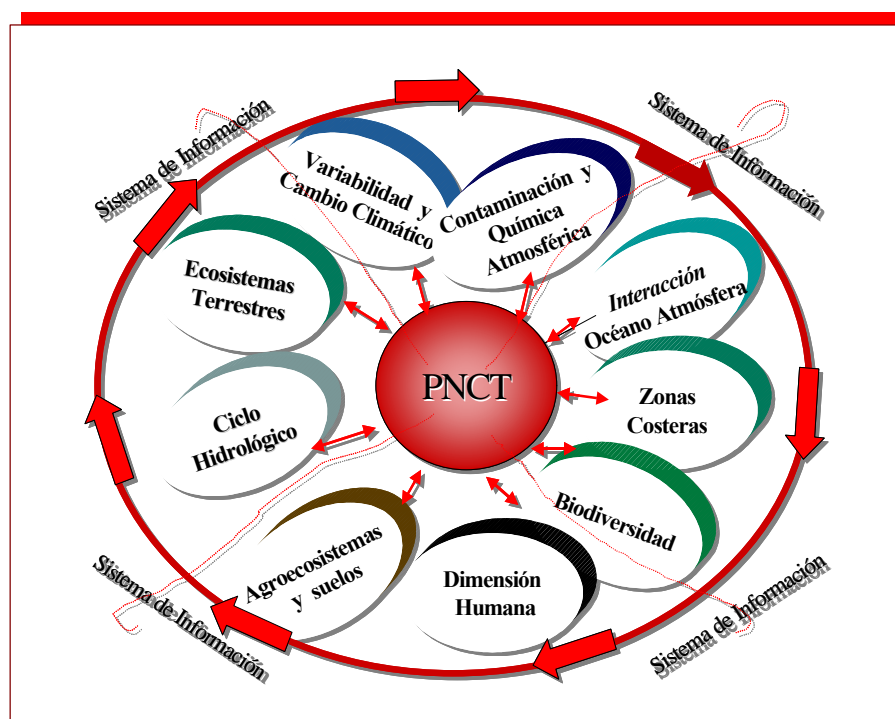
Sistema de Información

Sistema de Información

Variabilidad y Cambio Climático

Contaminación y Química Atmosférica

Ecosistemas Terrestres

Interacción Océano Atmósfera

PNCT

Ciclo Hidrológico

Zonas Costeras

Biodiversidad

Agroecosistemas y suelos

Dimensión Humana

Sistema de Información

Sistema de Información